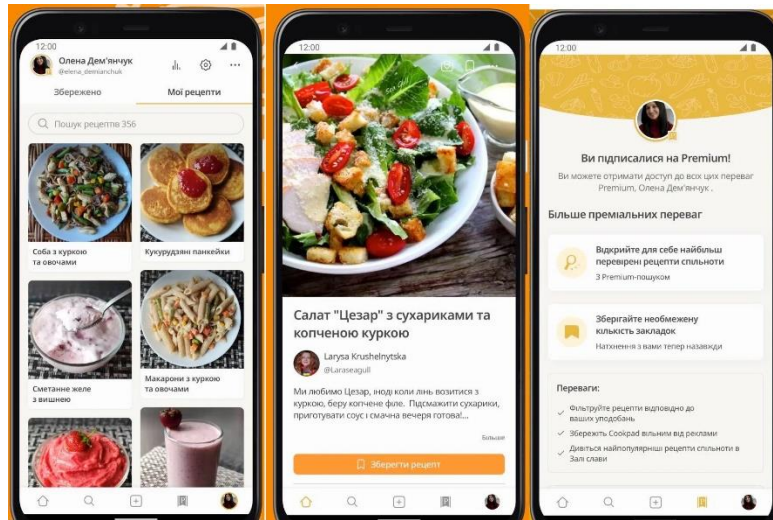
12:00

Олена Дем'янчук
@elena_demianchuk

Збережено

Мої рецепти

Пошук рецептів 356

Соба з куркою та овочами

Кукурудзяні панкейки

Сметанне желе з вишнею

Макарони з куркою та овочами

12:00

Салат "Цезар" з сухариками та копченою куркою

Larysa Krushelnytska
@Laraseagull

Ми любимо Цезар, ноді коли лінь возитися з куркою, беру копчене філе. Підсмажити сухарики, приготувати соус і смачна вечеря готова!...

Більше

Зберегти рецепт

12:00

Ви підписалися на Premium!

Ви можете отримати доступ до всіх цих переваг Premium, Олена Дем'янчук .

Більше преміальних переваг

Відкрийте для себе найбільш перевірені рецепти спільноти
З Premium-пошуком

Зберігайте необмежену кількість закладок
Натхнення з вами тепер назавжди

Переваги:

Фільтруйте рецепти відповідно до ваших уподобань

Збережіть Cookpad вільним від реклами

Дивіться найпопулярніші рецепти спільноти в Залі слави